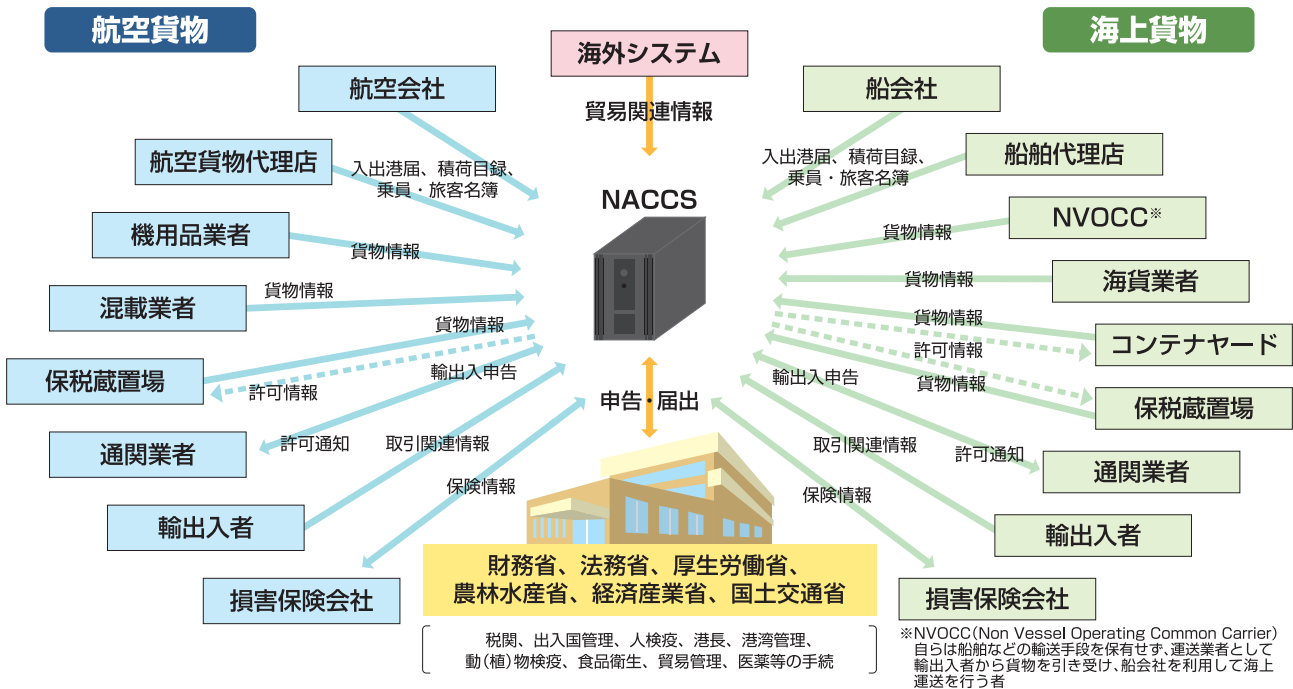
航空貨物

海外システム

海上貨物

航空会社

貿易関連情報

船会社

航空貨物代理店

入出港届、積荷目録、乗員・旅客名簿

入出港届、積荷目録、乗員・旅客名簿

船舶代理店

NACCS

機用品業者

貨物情報

NVOCC※

貨物情報

混載業者

貨物情報

貨物情報

海貨業者

貨物情報

貨物情報

コンテナヤード

保税蔵置場

許可情報

許可情報

輸出入申告

輸出入申告

貨物情報

保税蔵置場

申告・届出

通関業者

許可通知

取引関連情報

取引関連情報

許可通知

通関業者

保険情報

保険情報

輸出入者

輸出入者

財務省、法務省、厚生労働省、農林水産省、経済産業省、国土交通省

損害保険会社

損害保険会社

税関、出入国管理、人検疫、港長、港湾管理、動(植)物検疫、食品衛生、貿易管理、医薬等の手続

※NVOCC(Non Vessel Operating Common Carrier)
自らは船舶などの輸送手段を保有せず、運送業者として輸出入者から貨物を引き受け、船会社を利用して海上運送を行う者